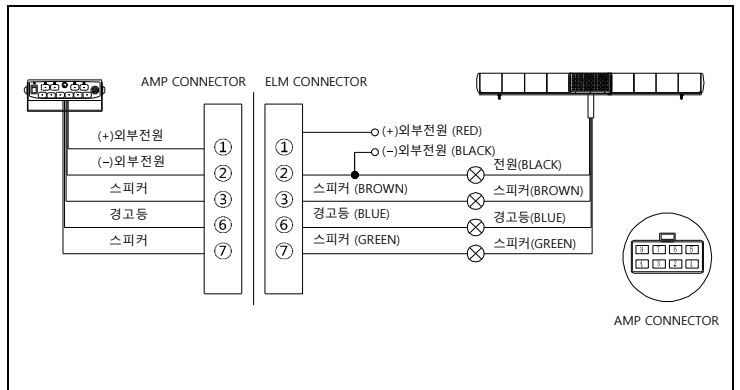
AMP CONNECTOR

ELM CONNECTOR

(+)외부전원 ①
(–)외부전원 ②
스피커 ③
경고등 ⑥
스피커 ⑦

①
②
③
⑥
⑦

(+)외부전원 (RED)
(–)외부전원 (BLACK)
전원(BLACK)
스피커 (BROWN)
스피커(BROWN)
경고등 (BLUE)
경고등(BLUE)
스피커 (GREEN)
스피커(GREEN)

AMP CONNECTOR